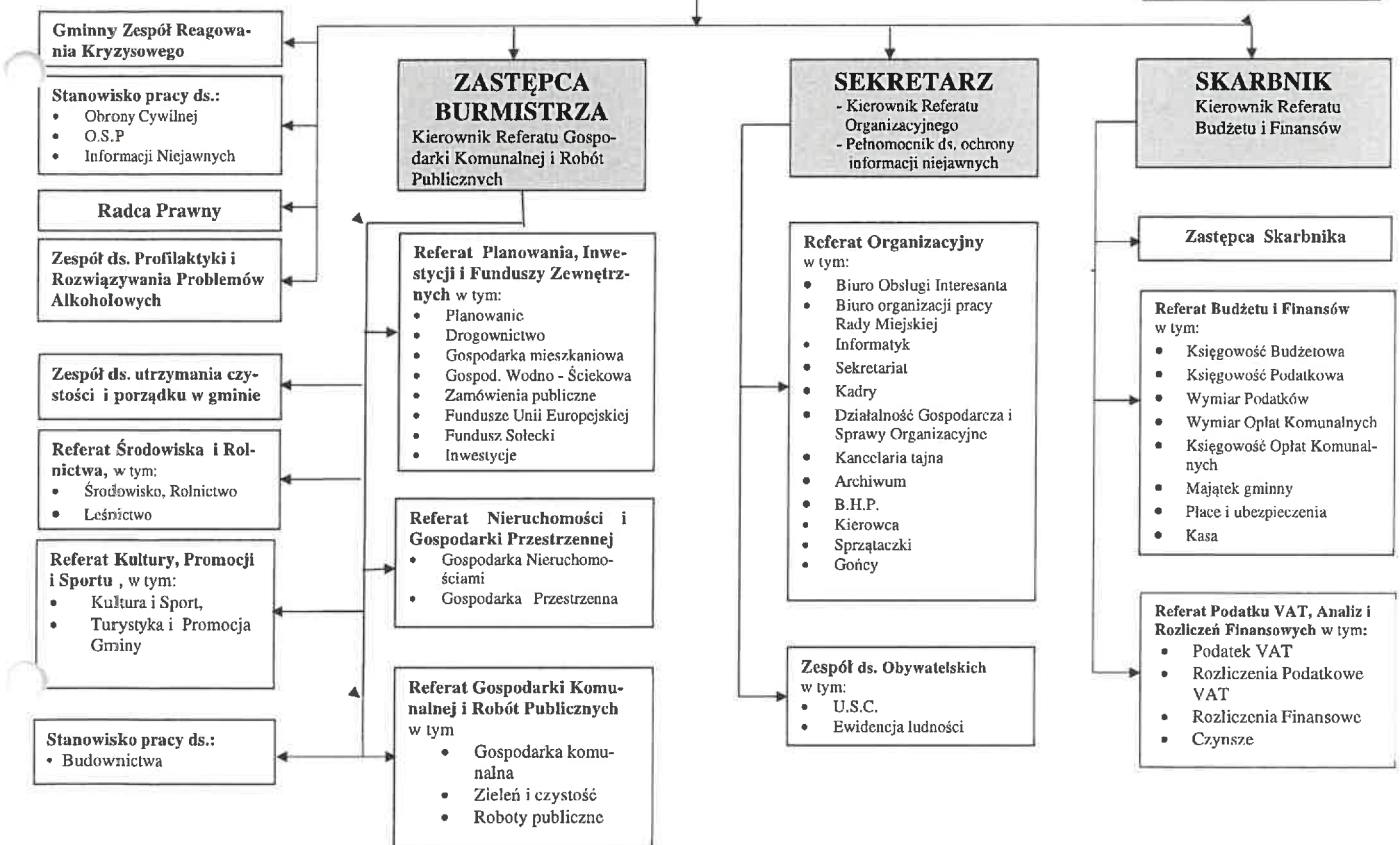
Gminny Zespół Reagowania Kryzysowego

Stanowisko pracy ds.:
- Obrony Cywilnej
- O.S.P
- Informacji Niejawnych

Radca Prawny

Zespół ds. Profilaktyki i Rozwiązywania Problemów Alkoholowych

Zespół ds. utrzymania czystości i porządku w gminie

Referat Środowiska i Rolnictwa, w tym:
- Środowisko, Rolnictwo
- Leśnictwo

Referat Kultury, Promocji i Sportu , w tym:
- Kultura i Sport,
- Turystyka i Promocja Gminy

Stanowisko pracy ds.:
- Budownictwa

ZASTĘPCA BURMISTRZA
Kierownik Referatu Gospodarki Komunalnej i Robót Publicznych

Referat Planowania, Inwestycji i Funduszy Zewnętrznych w tym:
- Planowanie
- Drogownictwo
- Gospodarka mieszkaniowa
- Gospod. Wodno - Ściekowa
- Zamówienia publiczne
- Fundusze Unii Europejskiej
- Fundusz Sołecki
- Inwestycje

Referat Nieruchomości i Gospodarki Przestrzennej
- Gospodarka Nieruchomościami
- Gospodarka Przestrzenna

Referat Gospodarki Komunalnej i Robót Publicznych w tym
- Gospodarka komunalna
- Zieleń i czystość
- Roboty publiczne

SEKRETARZ
- Kierownik Referatu Organizacyjnego
- Pełnomocnik ds. ochrony informacji niejawnych

Referat Organizacyjny w tym:
- Biuro Obsługi Interesanta
- Biuro organizacji pracy Rady Miejskiej
- Informatyk
- Sekretariat
- Kadry
- Działalność Gospodarcza i Sprawy Organizacyjne
- Kancelaria tajna
- Archiwum
- B.H.P.
- Kierowca
- Sprzątaczki
- Gońcy

Zespół ds. Obywatelskich w tym:
- U.S.C.
- Ewidencja ludności

SKARBNIK
Kierownik Referatu Budżetu i Finansów

Zastępca Skarbnika

Referat Budżetu i Finansów w tym:
- Księgowość Budżetowa
- Księgowość Podatkowa
- Wymiar Podatków
- Wymiar Opłat Komunalnych
- Księgowość Opłat Komunalnych
- Majątek gminny
- Płace i ubezpieczenia
- Kasa

Referat Podatku VAT, Analiz i Rozliczeń Finansowych w tym:
- Podatek VAT
- Rozliczenia Podatkowe VAT
- Rozliczenia Finansowe
- Czynsze